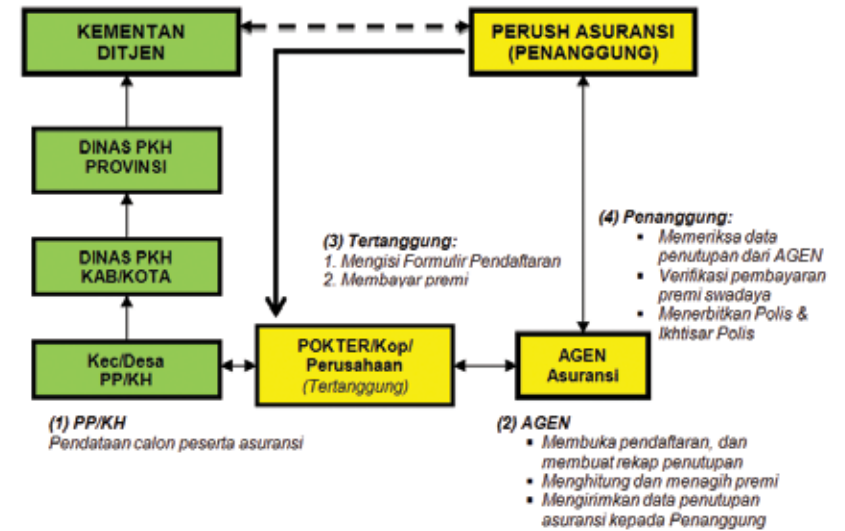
KEMENTAN DITJEN

PERUSH ASURANSI (PENANGGUNG)

DINAS PKH PROVINSI

DINAS PKH KAB/KOTA

Kec/Desa PP/KH

POKTER/Kop/ Perusahaan (Tertanggung)

AGEN Asuransi

(3) Tertanggung:
1. Mengisi Formulir Pendaftaran
2. Membayar premi

(4) Penanggung:
- Memeriksa data penutupan dari AGEN
- Verifikasi pembayaran premi swadaya
- Menerbitkan Polis & Ikhtisar Polis

(1) PP/KH
Pendataan calon peserta asuransi

(2) AGEN
- Membuka pendaftaran, dan membuat rekap penutupan
- Menghitung dan menagih premi
- Mengirimkan data penutupan asuransi kepada Penanggung